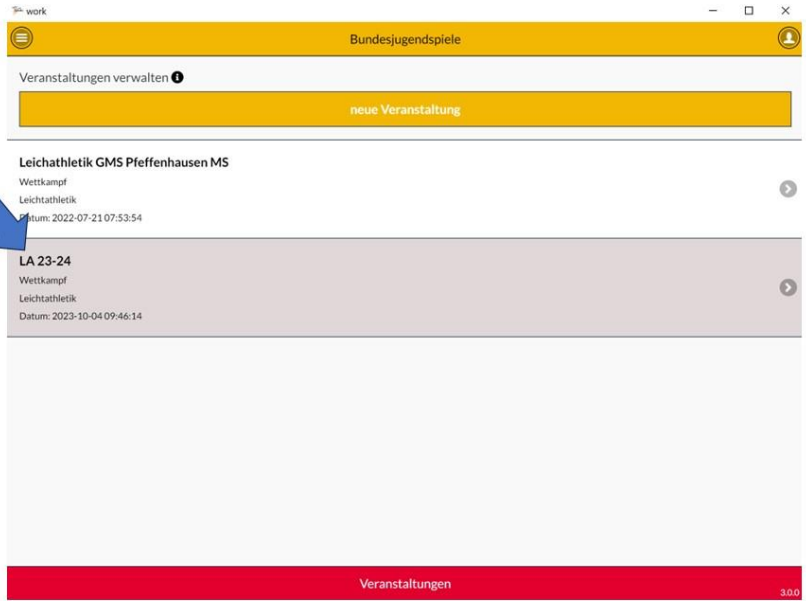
work

Bundesjugendspiele

Veranstaltungen verwalten

neue Veranstaltung

Leichathletik GMS Pfeffenhausen MS
Wettkampf
Leichtathletik
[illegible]tum: 2022-07-21 07:53:54

LA 23-24
Wettkampf
Leichtathletik
Datum: 2023-10-04 09:46:14

Veranstaltungen

3.0.0